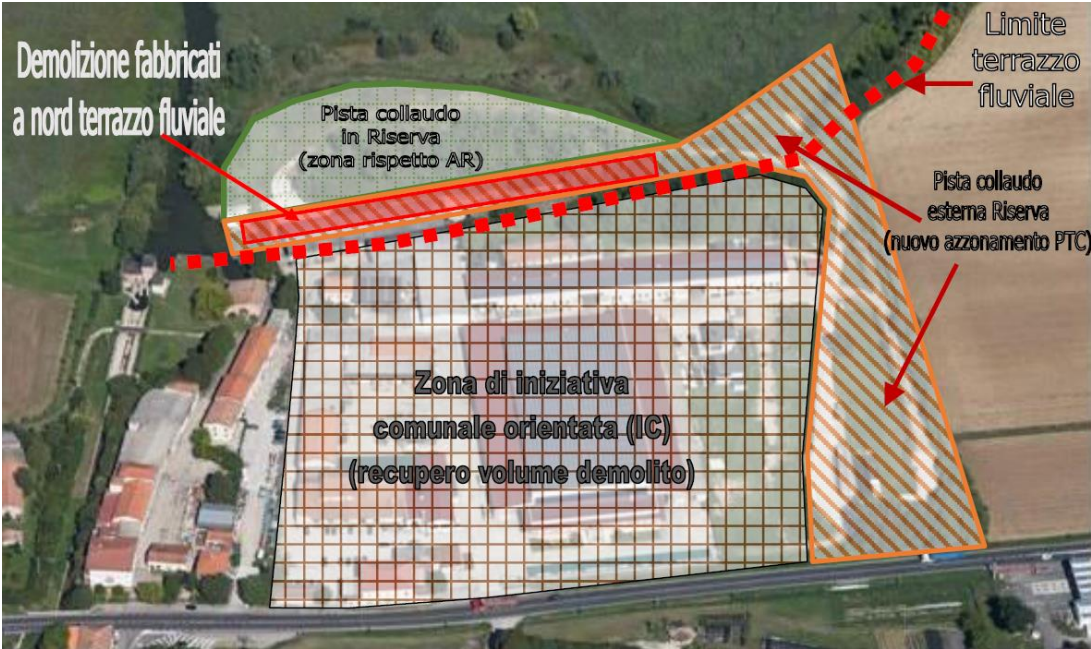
Demolizione fabbricati a nord terrazzo fluviale

Pista collaudo in Riserva (zona rispetto AR)

Limite terrazzo fluviale

Pista collaudo esterna Riserva (nuovo azzonamento PTC)

Zona di iniziativa comunale orientata (IC) (recupero volume demolito)